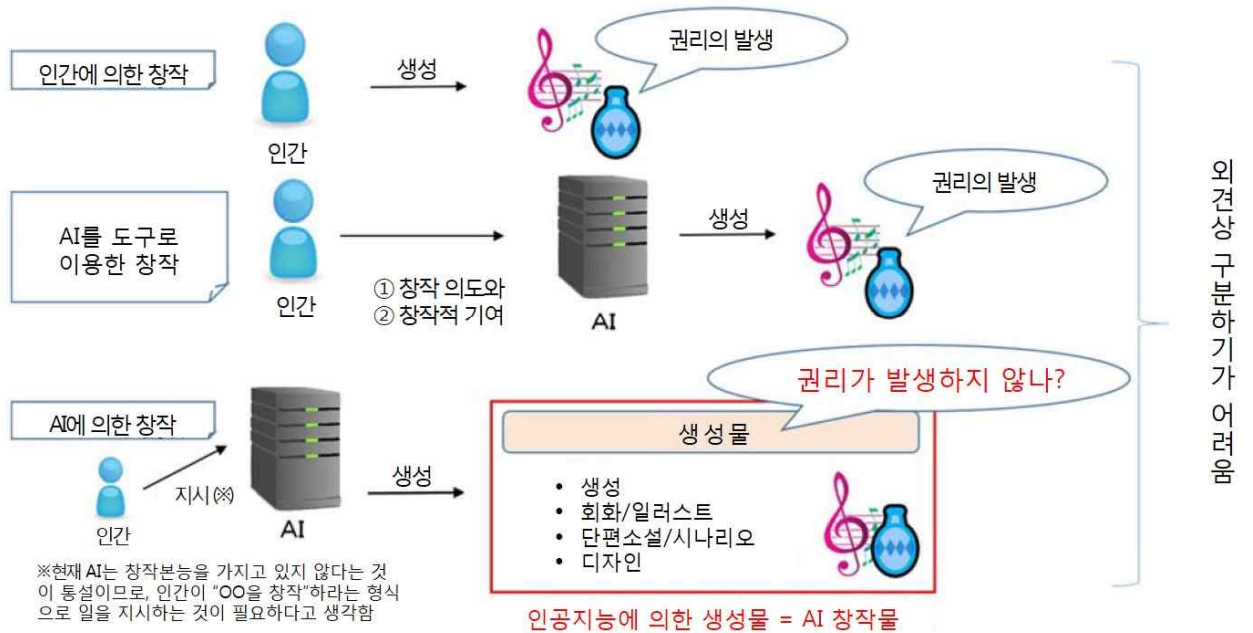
인간에 의한 창작

생성

권리의 발생

인간

AI를 도구로 이용한 창작

인간

① 창작 의도와
② 창작적 기여

AI

생성

권리의 발생

외견상 구분하기가 어려움

권리가 발생하지 않나?

AI에 의한 창작

인간

지시(※)

AI

생성

생성물

• 생성
• 회화/일러스트
• 단편소설/시나리오
• 디자인

※현재 AI는 창작본능을 가지고 있지 않다는 것이 통설이므로, 인간이 "OO을 창작"하라는 형식으로 일을 지시하는 것이 필요하다고 생각함

인공지능에 의한 생성물 = AI 창작물